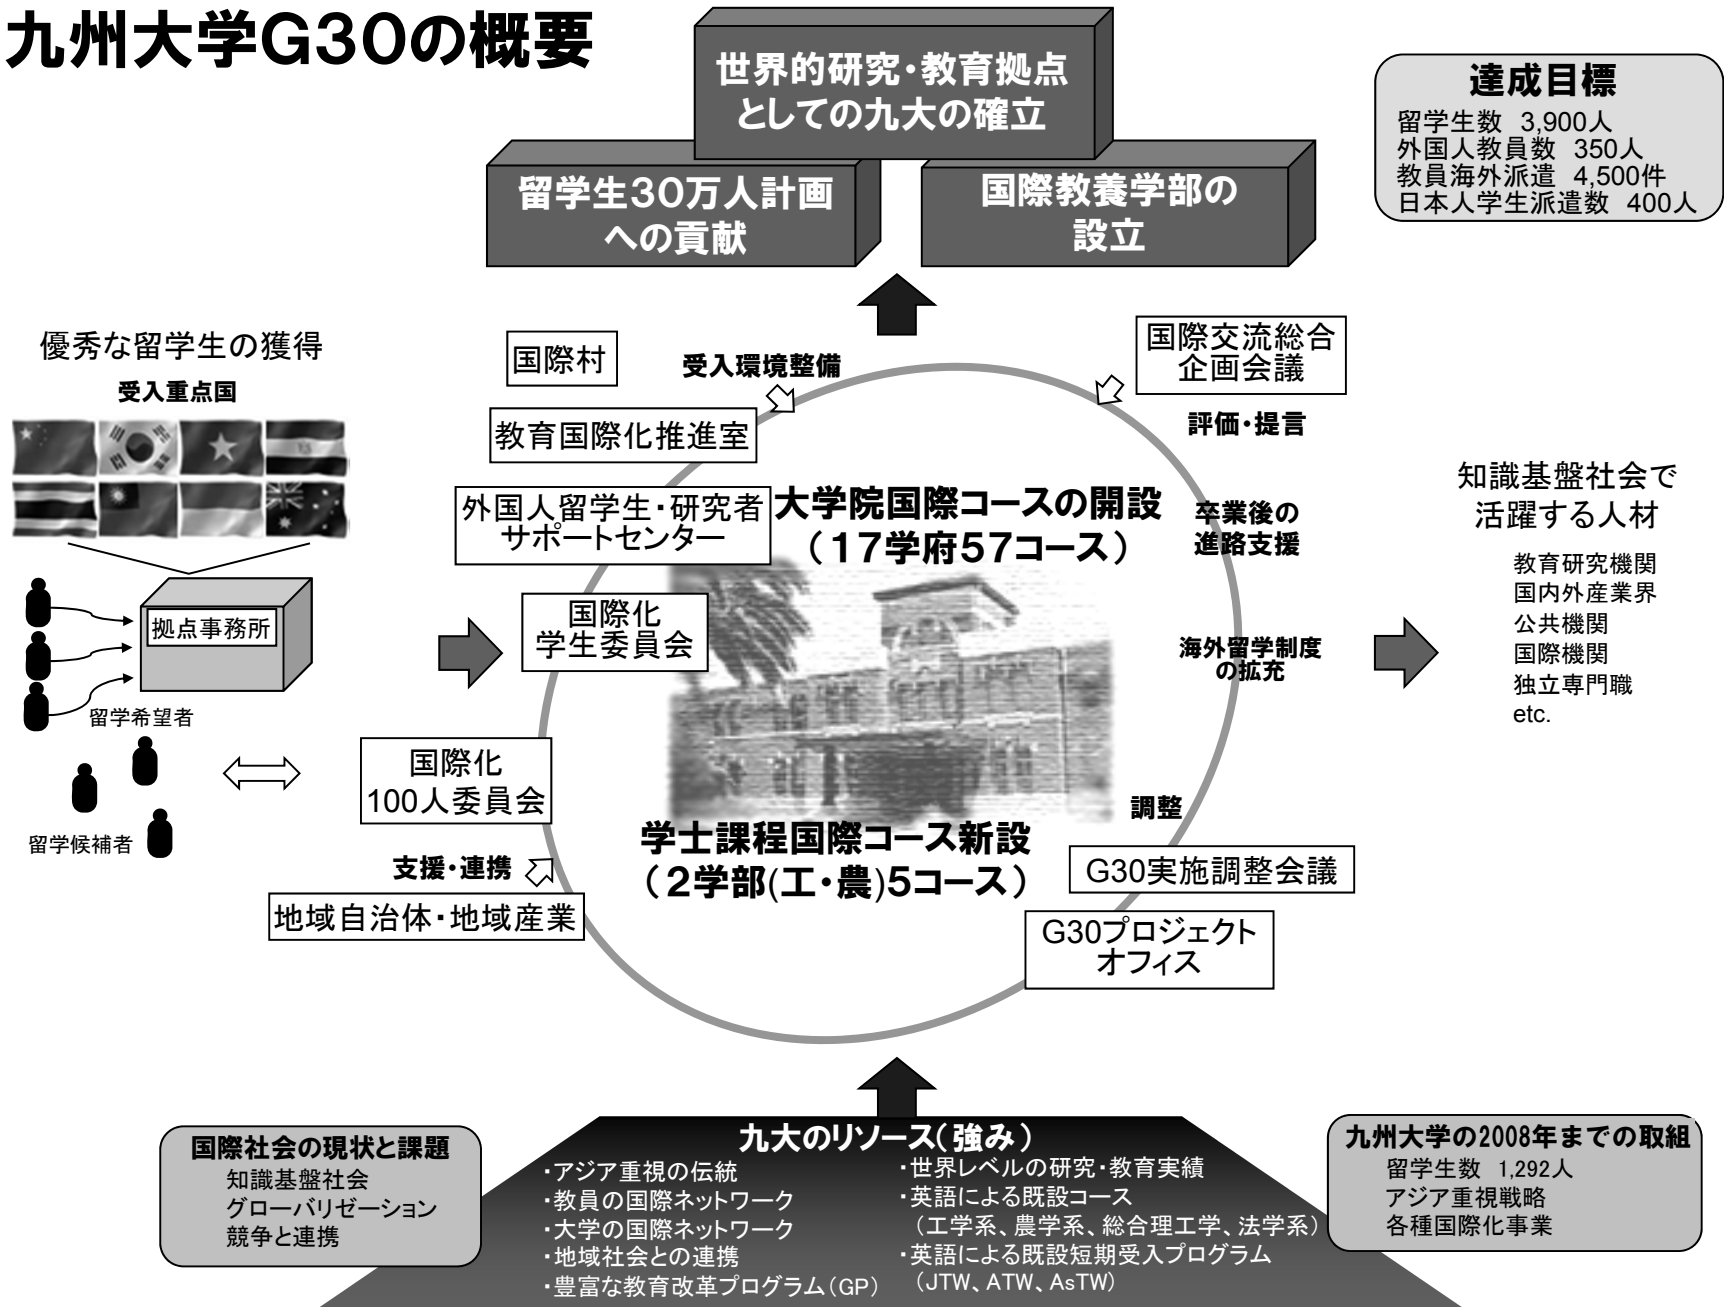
九州大学G30の概要

世界的研究・教育拠点としての九大の確立

留学生30万人計画への貢献

国際教養学部の設立

達成目標
留学生数 3,900人
外国人教員数 350人
教員海外派遣 4,500件
日本人学生派遣数 400人

優秀な留学生の獲得
受入重点国

拠点事務所
留学希望者
留学候補者

国際村
受入環境整備
教育国際化推進室
外国人留学生・研究者サポートセンター
国際化学生委員会
国際化100人委員会
支援・連携
地域自治体・地域産業

国際交流総合企画会議
評価・提言
卒業後の進路支援
海外留学制度の拡充
調整
G30実施調整会議
G30プロジェクトオフィス

大学院国際コースの開設
(17学府57コース)

学士課程国際コース新設
(2学部(工・農)5コース)

知識基盤社会で活躍する人材
教育研究機関
国内外産業界
公共機関
国際機関
独立専門職
etc.

国際社会の現状と課題
知識基盤社会
グローバリゼーション
競争と連携

九大のリソース(強み)
・アジア重視の伝統
・教員の国際ネットワーク
・大学の国際ネットワーク
・地域社会との連携
・豊富な教育改革プログラム(GP)
・世界レベルの研究・教育実績
・英語による既設コース
(工学系、農学系、総合理工学、法学系)
・英語による既設短期受入プログラム
(JTW、ATW、AsTW)

九州大学の2008年までの取組
留学生数 1,292人
アジア重視戦略
各種国際化事業